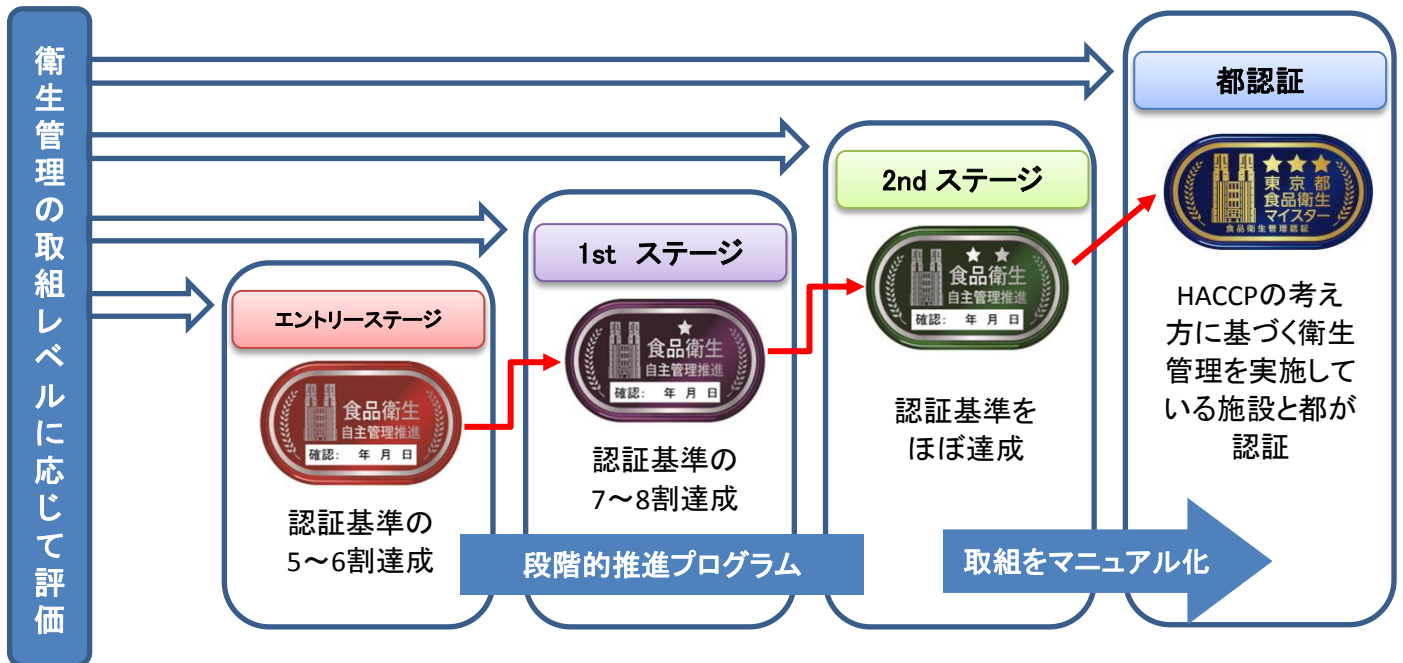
衛生管理の取組レベルに応じて評価

都認証

東京都
食品衛生
マイスター
食品衛生管理認証

HACCPの考え方に基づく衛生管理を実施している施設と都が認証

2nd ステージ

食品衛生
自主管理推進
確認: 年 月 日

認証基準をほぼ達成

1st ステージ

食品衛生
自主管理推進
確認: 年 月 日

認証基準の7〜8割達成

エントリーステージ

食品衛生
自主管理推進
確認: 年 月 日

認証基準の5〜6割達成

段階的推進プログラム

取組をマニュアル化